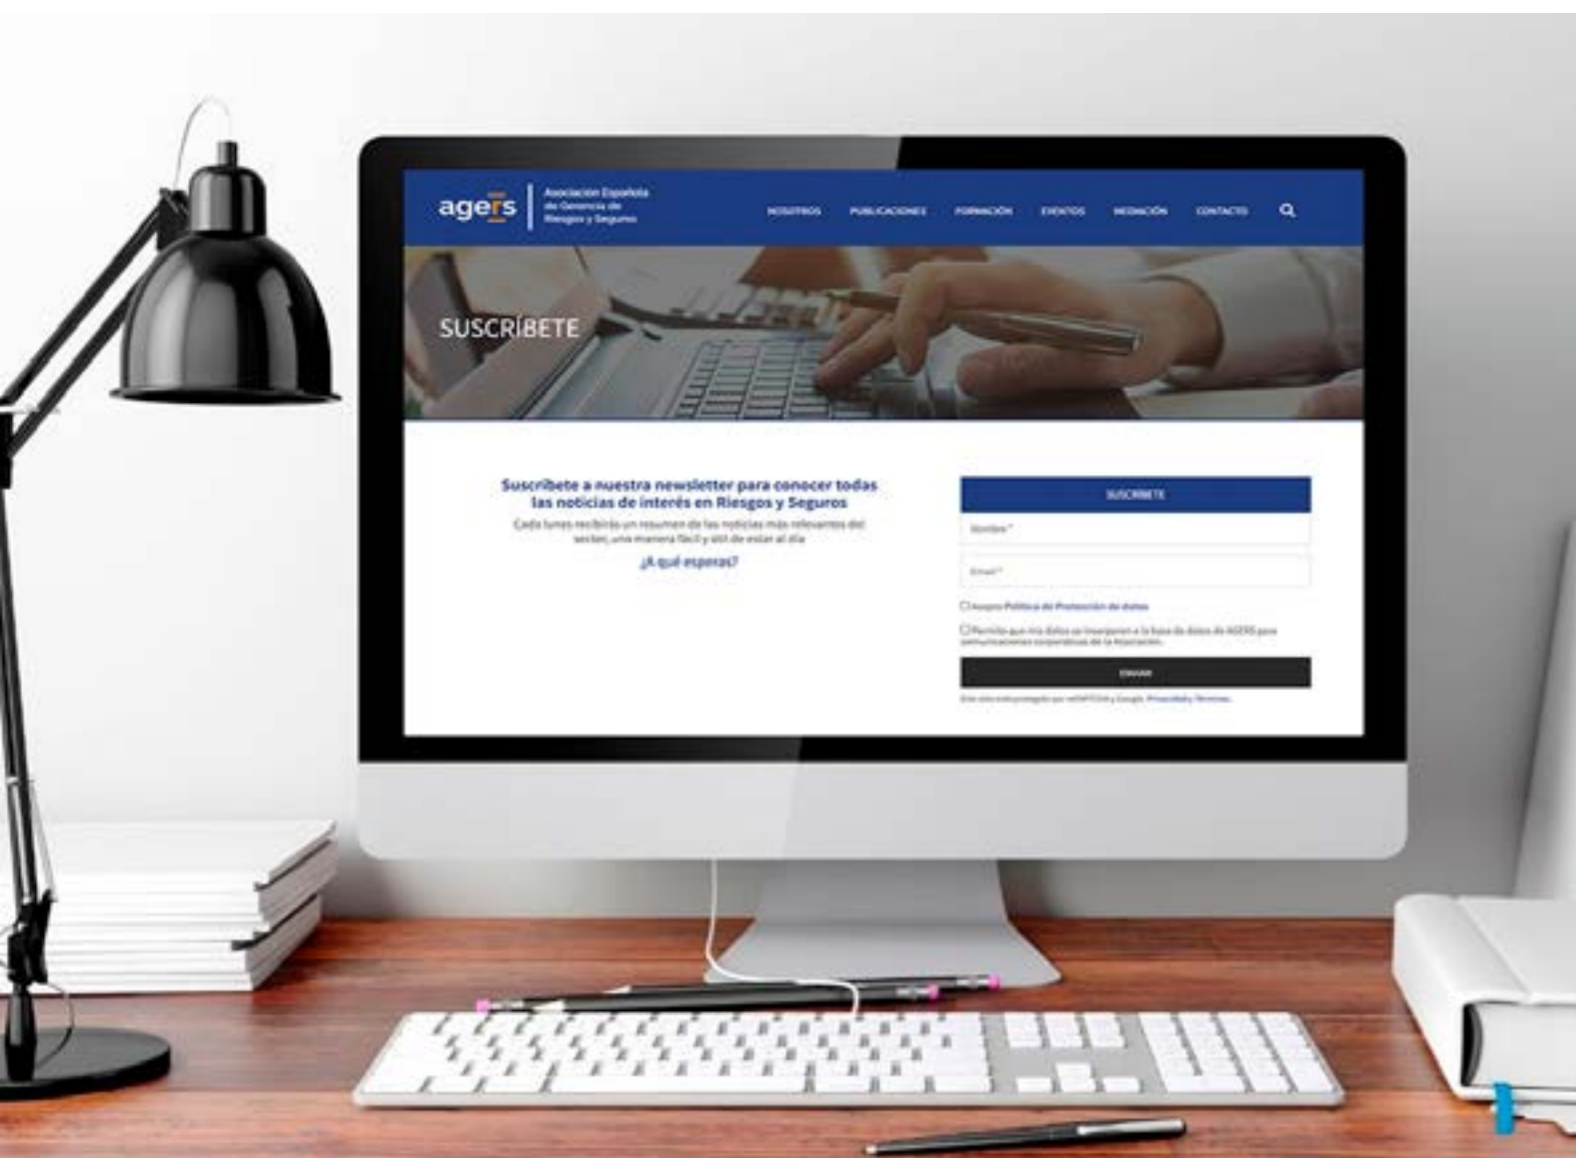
agers

Asociación Española de Gerencia de Riesgos y Seguros

NOSOTROS PUBLICACIONES FORMACIÓN EVENTOS MEDIACIÓN CONTACTO

SUSCRÍBETE

Suscríbete a nuestra newsletter para conocer todas las noticias de interés en Riesgos y Seguros

Cada lunes recibirás un resumen de las noticias más relevantes del sector, una manera fácil y útil de estar al día

¿A qué esperas?

SUSCRÍBETE

Nombre*

Email*

Acepto Política de Protección de datos

Permito que mis datos se incorporen a la base de datos de AGERS para comunicaciones corporativas de la Asociación.

ENVIAR

Este sitio está protegido por reCAPTCHA y Google. Privacidad y Términos.